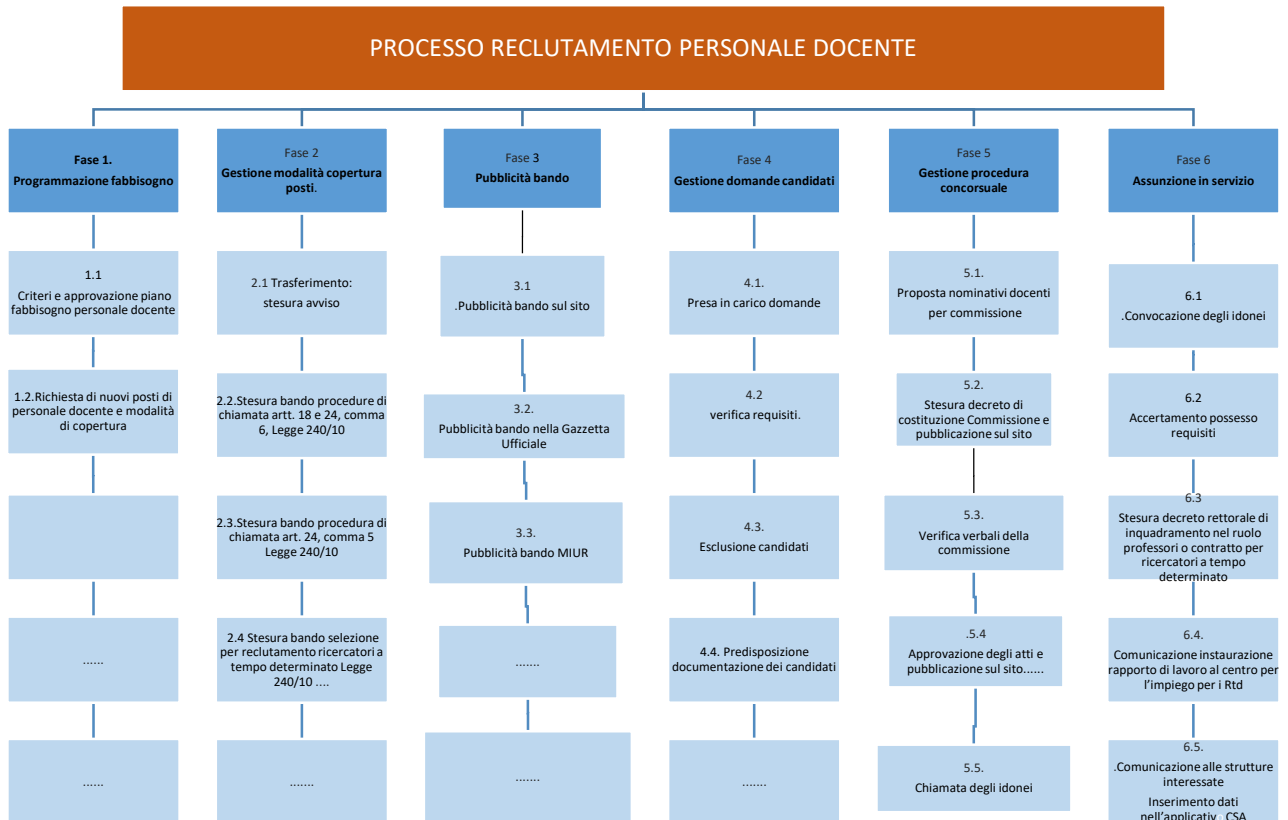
PROCESSO RECLUTAMENTO PERSONALE DOCENTE

Fase 1.
Programmazione fabbisogno

1.1
Criteri e approvazione piano fabbisogno personale docente

1.2.Richiesta di nuovi posti di personale docente e modalità di copertura

......

......

Fase 2
Gestione modalità copertura posti.

2.1 Trasferimento:
stesura avviso

2.2.Stesura bando procedure di chiamata artt. 18 e 24, comma 6, Legge 240/10

2.3.Stesura bando procedura di chiamata art. 24, comma 5 Legge 240/10

2.4 Stesura bando selezione per reclutamento ricercatori a tempo determinato Legge 240/10 ....

.......

Fase 3
Pubblicità bando

3.1
.Pubblicità bando sul sito

3.2.
Pubblicità bando nella Gazzetta Ufficiale

3.3.
Pubblicità bando MIUR

.......

.......

Fase 4
Gestione domande candidati

4.1.
Presa in carico domande

4.2
verifica requisiti.

4.3.
Esclusione candidati

4.4. Predisposizione documentazione dei candidati

.......

Fase 5
Gestione procedura concorsuale

5.1.
Proposta nominativi docenti per commissione

5.2.
Stesura decreto di costituzione Commissione e pubblicazione sul sito

5.3.
Verifica verbali della commissione

.5.4
Approvazione degli atti e pubblicazione sul sito......

5.5.
Chiamata degli idonei

Fase 6
Assunzione in servizio

6.1
.Convocazione degli idonei

6.2
Accertamento possesso requisiti

6.3
Stesura decreto rettorale di inquadramento nel ruolo professori o contratto per ricercatori a tempo determinato

6.4.
Comunicazione instaurazione rapporto di lavoro al centro per l'impiego per i Rtd

6.5.
.Comunicazione alle strutture interessate
Inserimento dati nell'applicativ . CSA